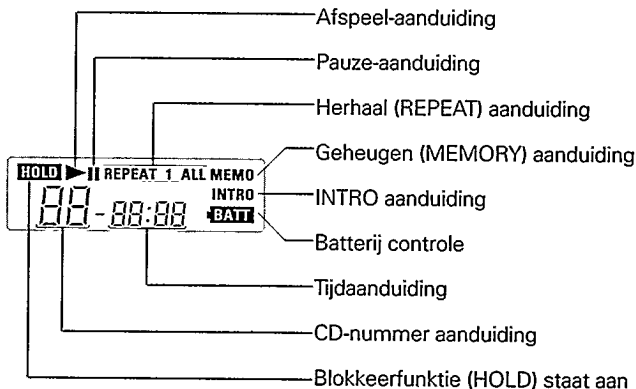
Afspeel-aanduiding

Pauze-aanduiding

Herhaal (REPEAT) aanduiding

HOLD ▶ II REPEAT 1 ALL MEMO

Geheugen (MEMORY) aanduiding

INTRO

INTRO aanduiding

88 - 88:88

BATT

Batterij controle

Tijdaanduiding

CD-nummer aanduiding

Blokkeerfunktie (HOLD) staat aan